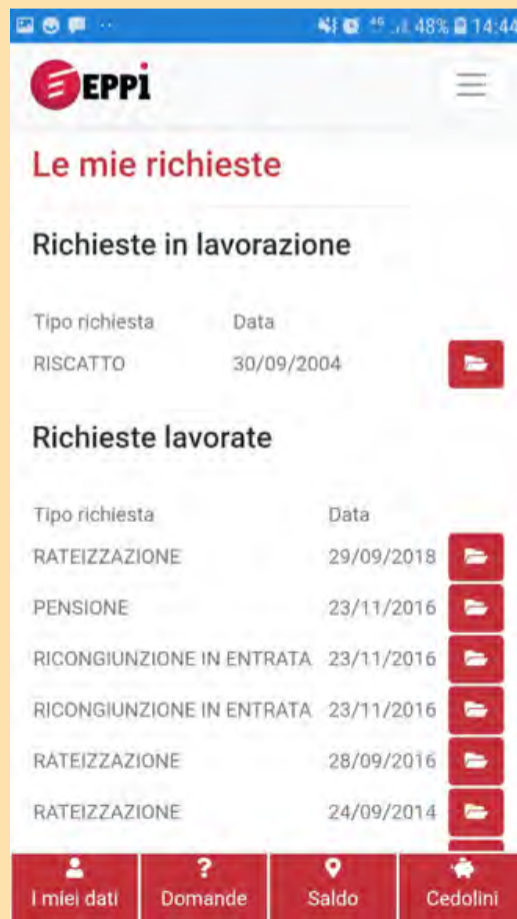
48% 14:44

EPPI

Le mie richieste

Richieste in lavorazione

| Tipo richiesta | Data |
|---|---|
| RISCATTO | 30/09/2004 |

Richieste lavorate

| Tipo richiesta | Data |
|---|---|
| RATEIZZAZIONE | 29/09/2018 |
| PENSIONE | 23/11/2016 |
| RICONGIUNZIONE IN ENTRATA | 23/11/2016 |
| RICONGIUNZIONE IN ENTRATA | 23/11/2016 |
| RATEIZZAZIONE | 28/09/2016 |
| RATEIZZAZIONE | 24/09/2014 |

I miei dati Domande Saldo Cedolini